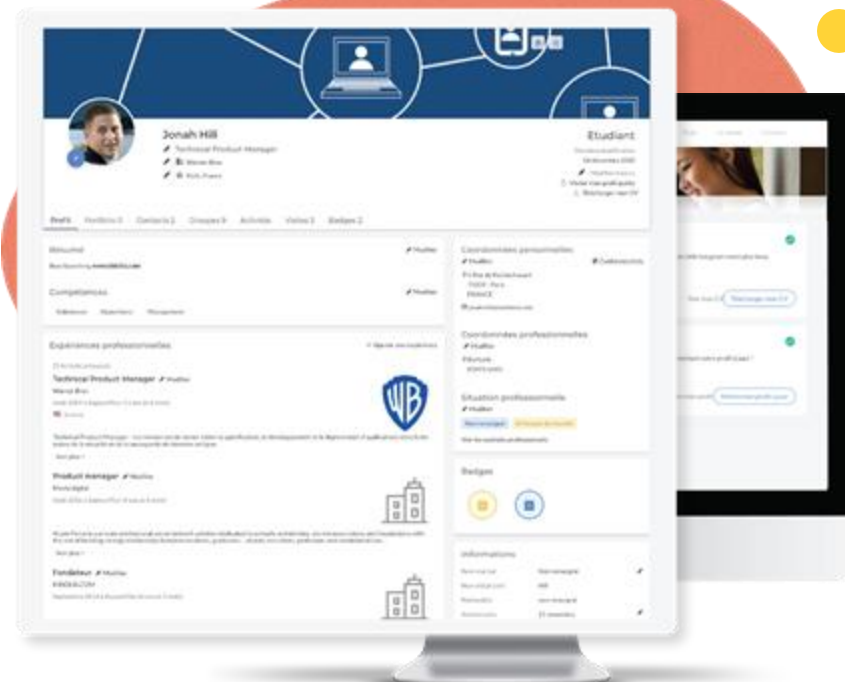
Jonah Hill
Technical Product Manager
Warner Bros
Paris, France

Etudiant
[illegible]
Modifier
Visiter mon profil public
Télécharger mon CV

Profil Portfolio 0 Contacts 2 Groupes 9 Activité Visites 3 Badges 2

Résumé
Modifier
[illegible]

Compétences
Modifier
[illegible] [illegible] Management

Expériences professionnelles
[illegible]
Technical Product Manager
Modifier
Warner Bros
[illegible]
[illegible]
Voir plus

Product manager
Modifier
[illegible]
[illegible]
Voir plus

Fondateur
Modifier
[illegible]
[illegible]

Coordonnées personnelles
Modifier
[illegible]
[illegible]
FRANCE
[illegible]

Coordonnées professionnelles
Modifier
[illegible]

Situation professionnelle
Modifier
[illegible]

Badges

Informations
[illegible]

Télécharger mon CV
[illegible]